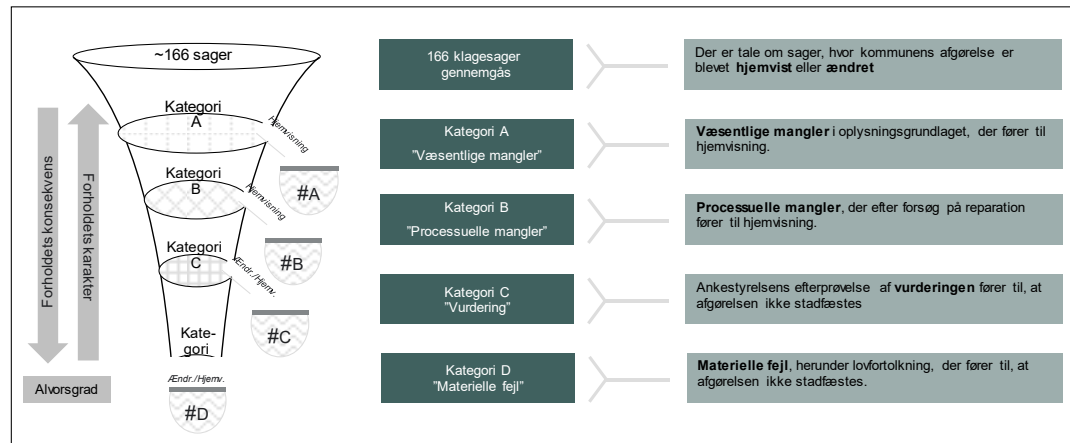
~166 sager

Kategori A

Hjemvisning

Kategori B

Hjemvisning

Kategori C

Ændr./Hjem.

Kate-gori

Ændr./Hjemv.

#A

#B

#C

#D

Forholdets konsekvens

Forholdets karakter

Alvorsgrad

166 klagesager gennemgås

Der er tale om sager, hvor kommunens afgørelse er blevet **hjemvist** eller **ændret**

Kategori A "Væsentlige mangler"

**Væsentlige mangler** i oplysningsgrundlaget, der fører til hjemvisning.

Kategori B "Processuelle mangler"

**Processuelle mangler**, der efter forsøg på reparation fører til hjemvisning.

Kategori C "Vurdering"

Ankestyrelsens efterprøvelse af **vurderingen** fører til, at afgørelsen ikke stadfæstes

Kategori D "Materielle fejl"

**Materielle fejl**, herunder lovfortolkning, der fører til, at afgørelsen ikke stadfæstes.